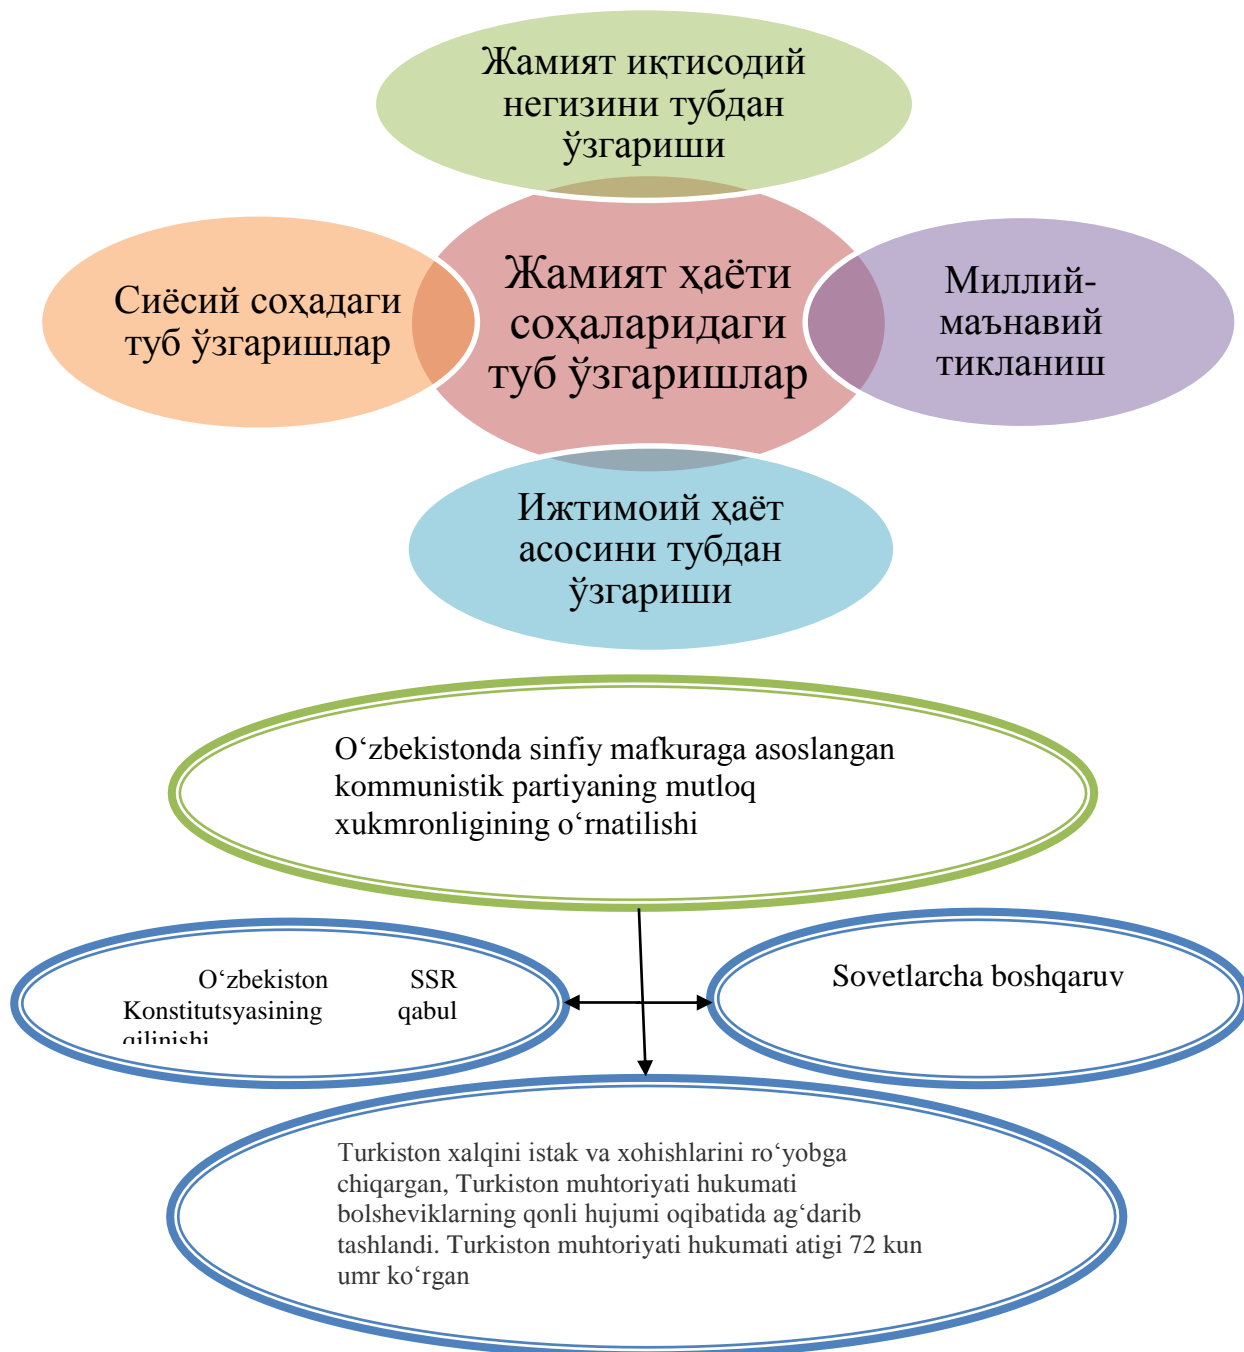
Жамият иқтисодий негизини тубдан ўзгариши

Сиёсий соҳадаги туб ўзгаришлар

Жамият ҳаёти соҳаларидаги туб ўзгаришлар

Миллий-маънавий тикланиш

Ижтимоий ҳаёт асосини тубдан ўзгариши

O‘zbekistonda sinfiy mafkuraga asoslangan kommunistik partiyaning mutloq xukmronligining o‘rnatilishi

O‘zbekiston SSR Konstitutsyasining qabul qilinishi

Sovetlarcha boshqaruv

Turkiston xalqini istak va xohishlarini ro‘yobga chiqargan, Turkiston muhtoriyati hukumati bolsheviklarning qonli hujumi oqibatida ag‘darib tashlandi. Turkiston muhtoriyati hukumati atigi 72 kun umr ko‘rgan